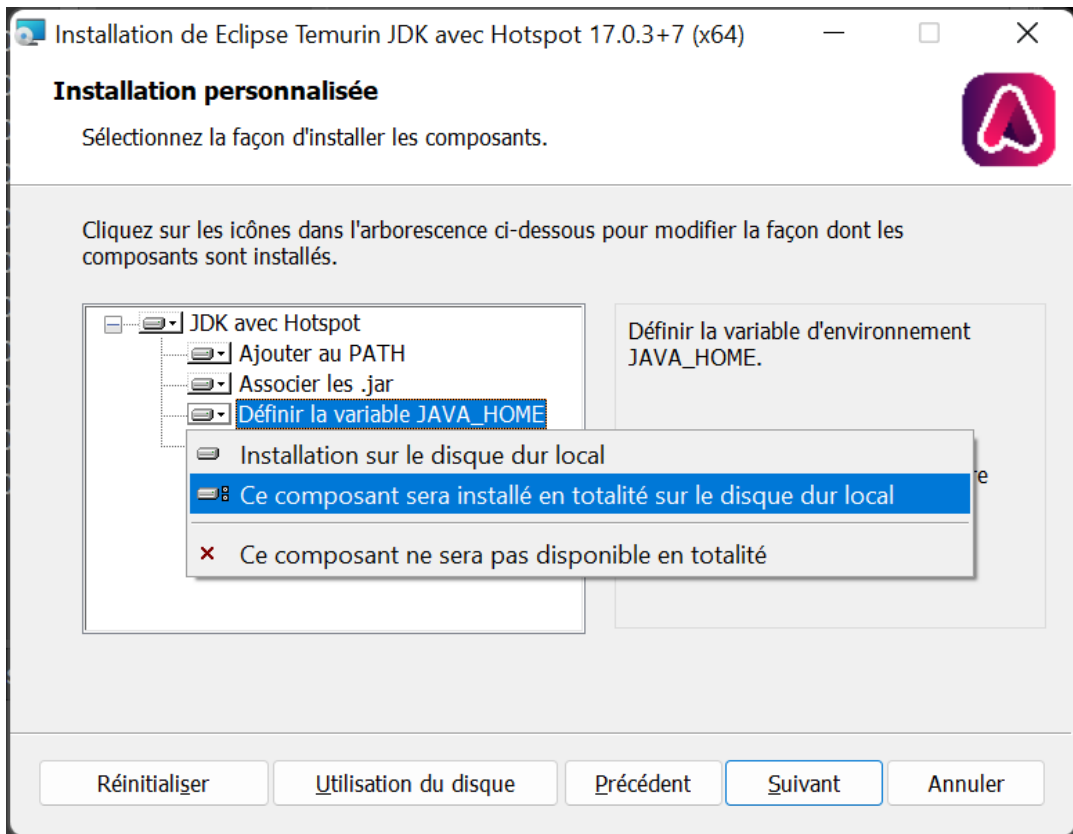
Installation de Eclipse Temurin JDK avec Hotspot 17.0.3+7 (x64)

Installation personnalisée

Sélectionnez la façon d'installer les composants.

Cliquez sur les icônes dans l'arborescence ci-dessous pour modifier la façon dont les composants sont installés.

JDK avec Hotspot
Ajouter au PATH
Associer les .jar
Définir la variable JAVA_HOME

Installation sur le disque dur local
Ce composant sera installé en totalité sur le disque dur local
Ce composant ne sera pas disponible en totalité

Définir la variable d'environnement JAVA_HOME.

re

Réinitialiser
Utilisation du disque
Précédent
Suivant
Annuler